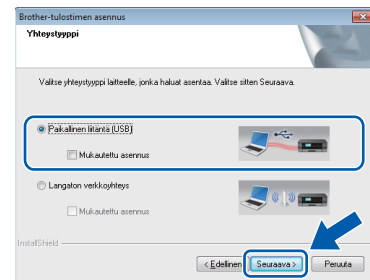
Brother-tulostimen asennus

Yhteystyyppi

Valitse yhteystyyppi laitteelle, jonka haluat asentaa. Valitse sitten Seuraava.

Paikallinen liitäntä (USB)

Mukautettu asennus

Langaton verkkoyhteys

Mukautettu asennus

InstallShield

< Edellinen

Seuraava >

Peruuta